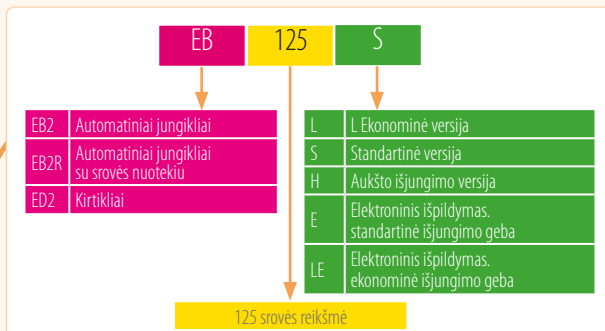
EB 125 S

| EB2 | Automatiniai jungikliai |
|---|---|
| EB2R | Automatiniai jungikliai su srovės nuotekiu |
| ED2 | Kirtikliai |

| L | L Ekonominė versija |
|---|---|
| S | Standartinė versija |
| H | Aukšto išjungimo versija |
| E | Elektroninis išpildymas. standartinė išjungimo geba |
| LE | Elektroninis išpildymas. ekonominė išjungimo geba |

125 srovės reikšmė